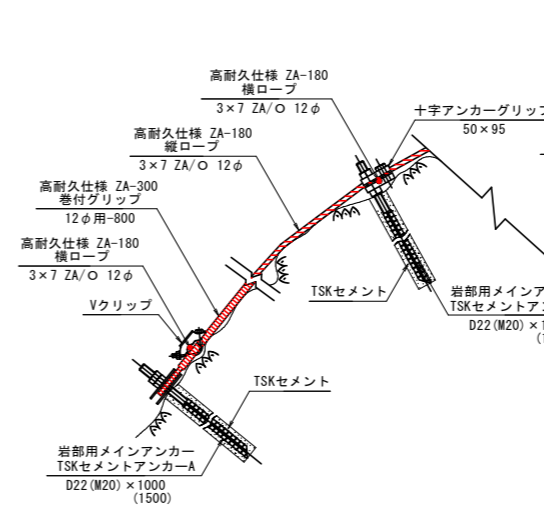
高耐久仕様 ZA-180
横ロープ
3×7 ZA/O 12φ

十字アンカーグリップ
50×95

高耐久仕様 ZA-180
縦ロープ
3×7 ZA/O 12φ

高耐久仕様 ZA-300
巻付グリップ
12φ用-800

高耐久仕様 ZA-180
横ロープ
3×7 ZA/O 12φ

Vクリップ

TSKセメント

岩部用メインア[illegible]
TSKセメントア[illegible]
D22(M20)×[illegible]

TSKセメント

岩部用メインアンカー
TSKセメントアンカーA
D22(M20)×1000
(1500)